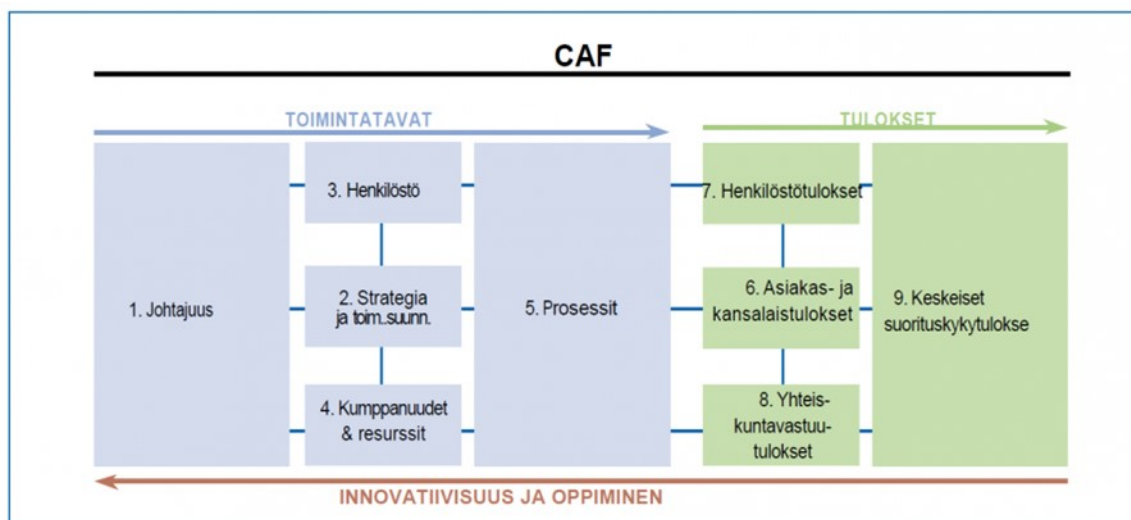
CAF

TOIMINTATAVAT

TULOKSET

1. Johtajuus

3. Henkilöstö

2. Strategia ja toim.suunn.

4. Kumppanuudet & resurssit

5. Prosessit

7. Henkilöstötulokset

6. Asiakas- ja kansalaistulokset

8. Yhteiskuntavastuutulokset

9. Keskeiset suorituskykytulokse

INNOVATIIVISUUS JA OPPIMINEN